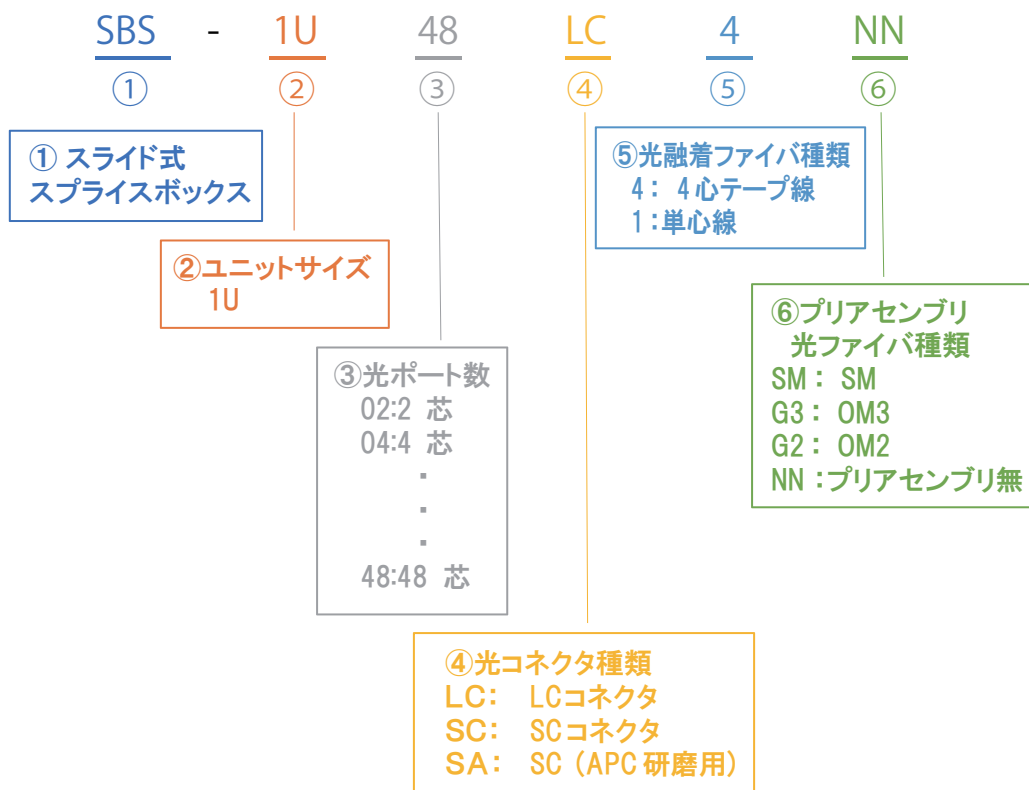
SBS - 1U 48 LC 4 NN

① ② ③ ④ ⑤ ⑥

① スライド式
スプライスボックス

②ユニットサイズ
1U

③光ポート数
02:2 芯
04:4 芯
・
・
・
48:48 芯

④光コネクタ種類
LC: LCコネクタ
SC: SCコネクタ
SA: SC（APC研磨用）

⑤光融着ファイバ種類
4： 4心テープ線
1：単心線

⑥プリアセンブリ
光ファイバ種類
SM： SM
G3： OM3
G2： OM2
NN ：プリアセンブリ無